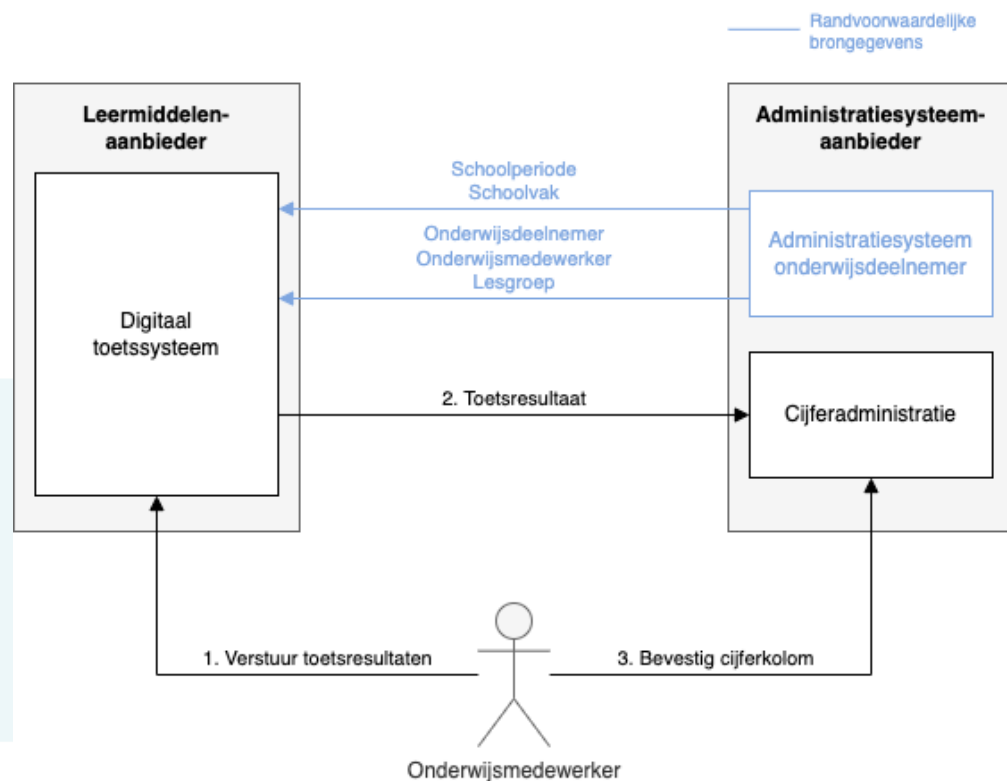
Randvoorwaardelijke brongegevens

Leermiddelen-aanbieder

Digitaal toetssysteem

Administratiesysteem-aanbieder

Schoolperiode
Schoolvak

Onderwijsdeelnemer
Onderwijsmedewerker
Lesgroep

Administratiesysteem onderwijsdeelnemer

2. Toetsresultaat

Cijferadministratie

1. Verstuur toetsresultaten

3. Bevestig cijferkolom

Onderwijsmedewerker